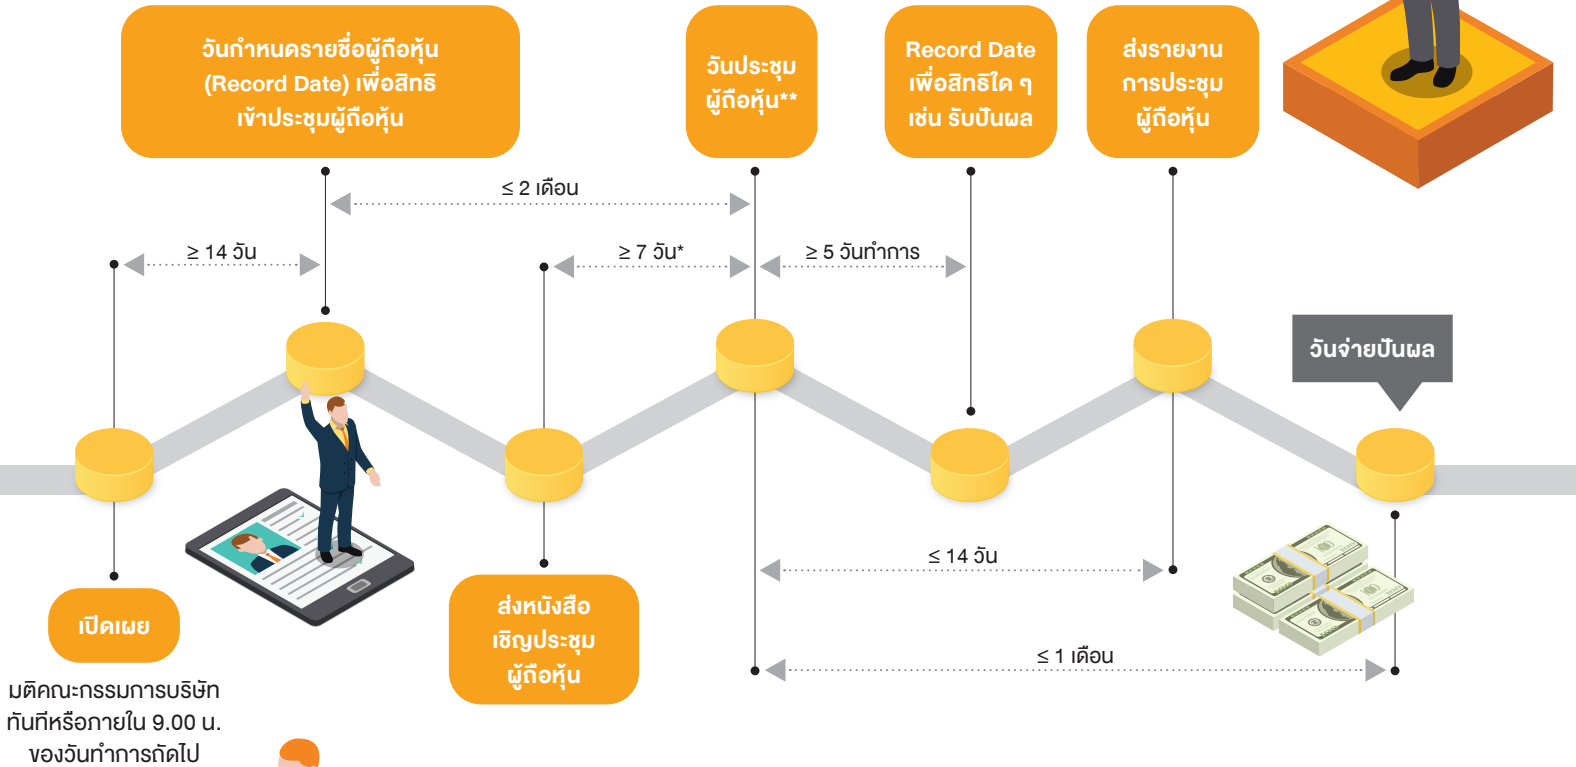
วันกำหนดรายชื่อผู้ถือหุ้น (Record Date) เพื่อสิทธิ เข้าประชุมผู้ถือหุ้น

วันประชุมผู้ถือหุ้น**

Record Date เพื่อสิทธิใด ๆ เช่น รับปันผล

ส่งรายงานการประชุมผู้ถือหุ้น

$\leq$ 2 เดือน

$\geq$ 14 วัน

$\geq$ 7 วัน*

$\geq$ 5 วันทำการ

วันจ่ายปันผล

$\leq$ 14 วัน

$\leq$ 1 เดือน

เปิดเผย

มติคณะกรรมการบริษัท ทันทีหรือภายใน 9.00 น. ของวันทำการถัดไป

ส่งหนังสือเชิญประชุมผู้ถือหุ้น